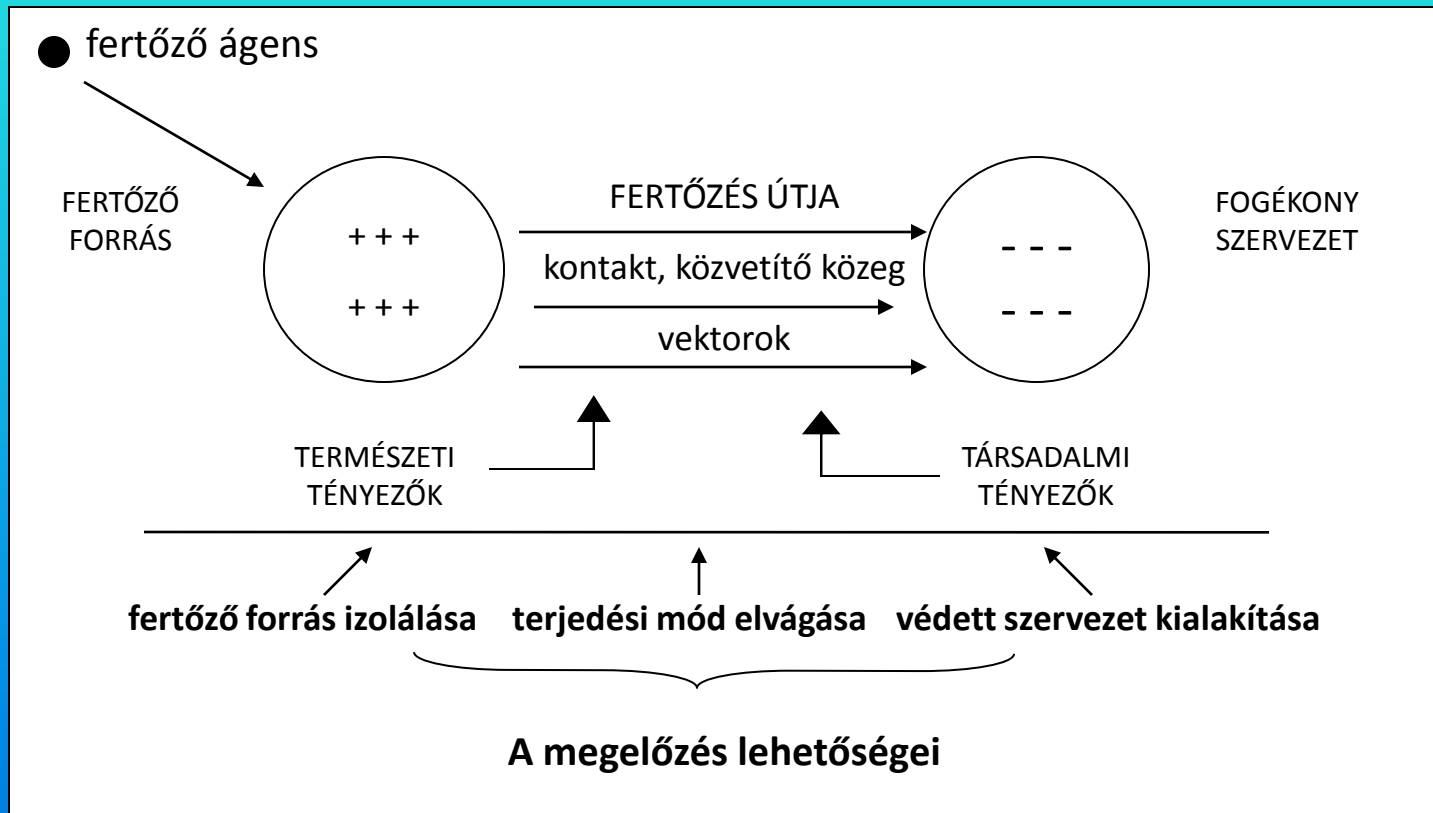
fertőző ágens

FERTŐZŐ FORRÁS

+ + +
+ + +

FERTŐZÉS ÚTJA

kontakt, közvetítő közeg

vektorok

- - -
- - -

FOGÉKONY SZERVEZET

TERMÉSZETI TÉNYEZŐK

TÁRSADALMI TÉNYEZŐK

fertőző forrás izolálása

terjedési mód elvágása

védett szervezet kialakítása

A megelőzés lehetőségei